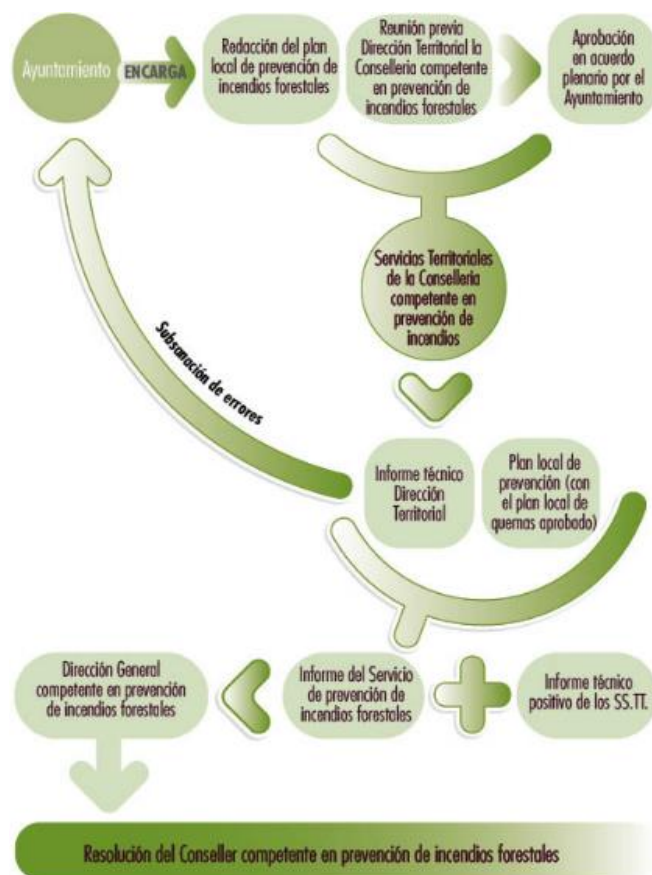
Ayuntamiento

ENCARGA

Redacción del plan local de prevención de incendios forestales

Reunión previa Dirección Territorial la Conselleria competente en prevención de incendios forestales

Aprobación en acuerdo plenario por el Ayuntamiento

Servicios Territoriales de la Conselleria competente en prevención de incendios

Subsanación de errores

Informe técnico Dirección Territorial

Plan local de prevención (con el plan local de quemas aprobado)

Dirección General competente en prevención de incendios forestales

Informe del Servicio de prevención de incendios forestales

Informe técnico positivo de los SS.TT.

Resolución del Conseller competente en prevención de incendios forestales